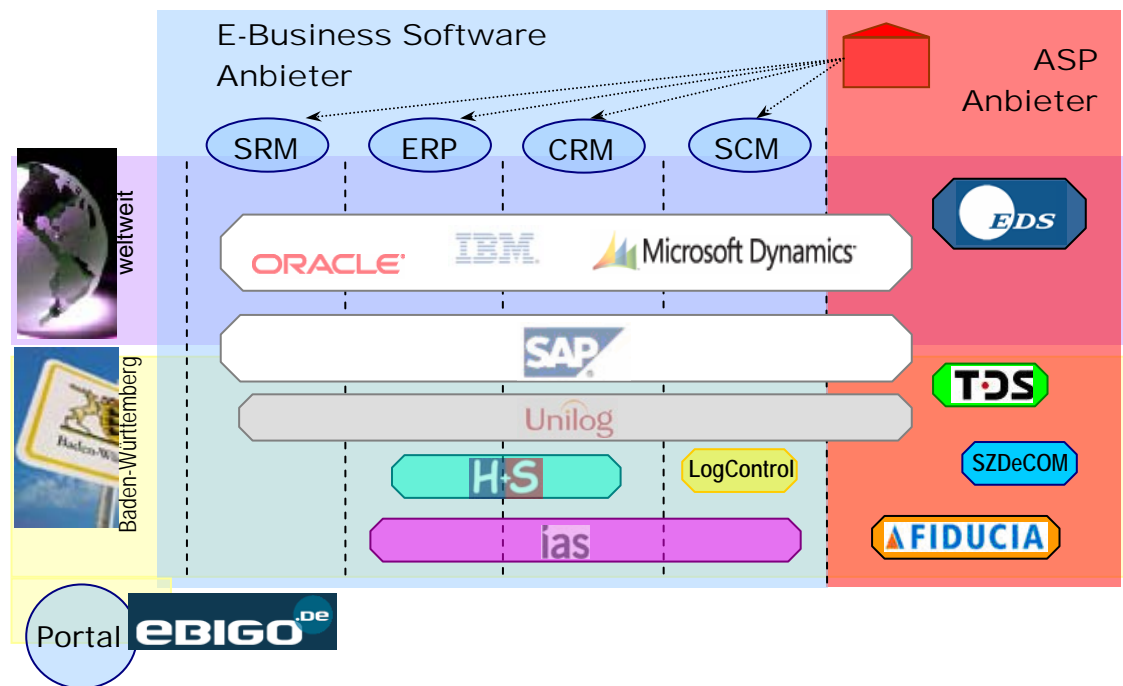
E-Business Software Anbieter

ASP Anbieter

SRM

ERP

CRM

SCM

weltweit

EDS

ORACLE

IBM

Microsoft Dynamics

SAP

Baden-Württemberg

Baden-Wü

TDS

Unilog

H+S

LogControl

SZDeCOM

ias

FIDUCIA

Portal

eBIGO.de